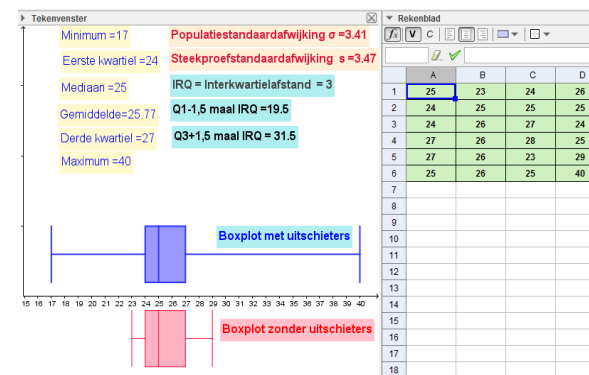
Tekenvenster

Minimum =17

Eerste kwartiel =24

Mediaan =25

Gemiddelde=25.77

Derde kwartiel =27

Maximum =40

Populatiestandaardafwijking σ =3.41

Steekproefstandaardafwijking s =3.47

IRQ = Interkwartielafstand = 3

Q1-1,5 maal IRQ =19.5

Q3+1,5 maal IRQ = 31.5

Boxplot met uitschieters

15 16 17 18 19 20 21 22 23 24 25 26 27 28 29 30 31 32 33 34 35 36 37 38 39 40

Boxplot zonder uitschieters

Rekenblad

$f_x$ V C

| | A | B | C | D |
|---|---|---|---|---|
| 1 | 25 | 23 | 24 | 26 |
| 2 | 24 | 25 | 25 | 25 |
| 3 | 24 | 26 | 27 | 24 |
| 4 | 27 | 26 | 28 | 25 |
| 5 | 27 | 26 | 23 | 29 |
| 6 | 25 | 26 | 25 | 40 |
| 7 | | | | |
| 8 | | | | |
| 9 | | | | |
| 10 | | | | |
| 11 | | | | |
| 12 | | | | |
| 13 | | | | |
| 14 | | | | |
| 15 | | | | |
| 16 | | | | |
| 17 | | | | |
| 18 | | | | |